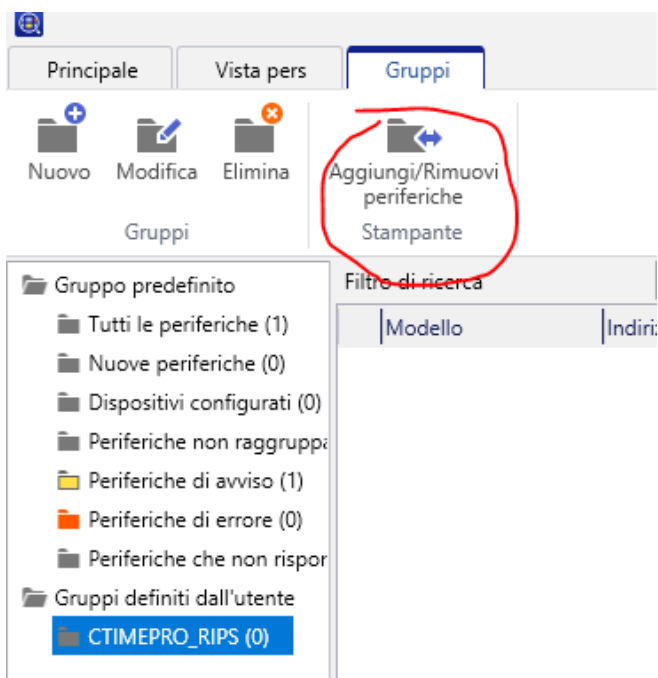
Principale
Vista pers
Gruppi

Nuovo
Modifica
Elimina
Gruppi

Aggiungi/Rimuovi periferiche
Stampante

Gruppo predefinito
Tutti le periferiche (1)
Nuove periferiche (0)
Dispositivi configurati (0)
Periferiche non raggruppa
Periferiche di avviso (1)
Periferiche di errore (0)
Periferiche che non rispor
Gruppi definiti dall'utente
CTIMEPRO_RIPS (0)

Filtro di ricerca
Modello
Indiriz